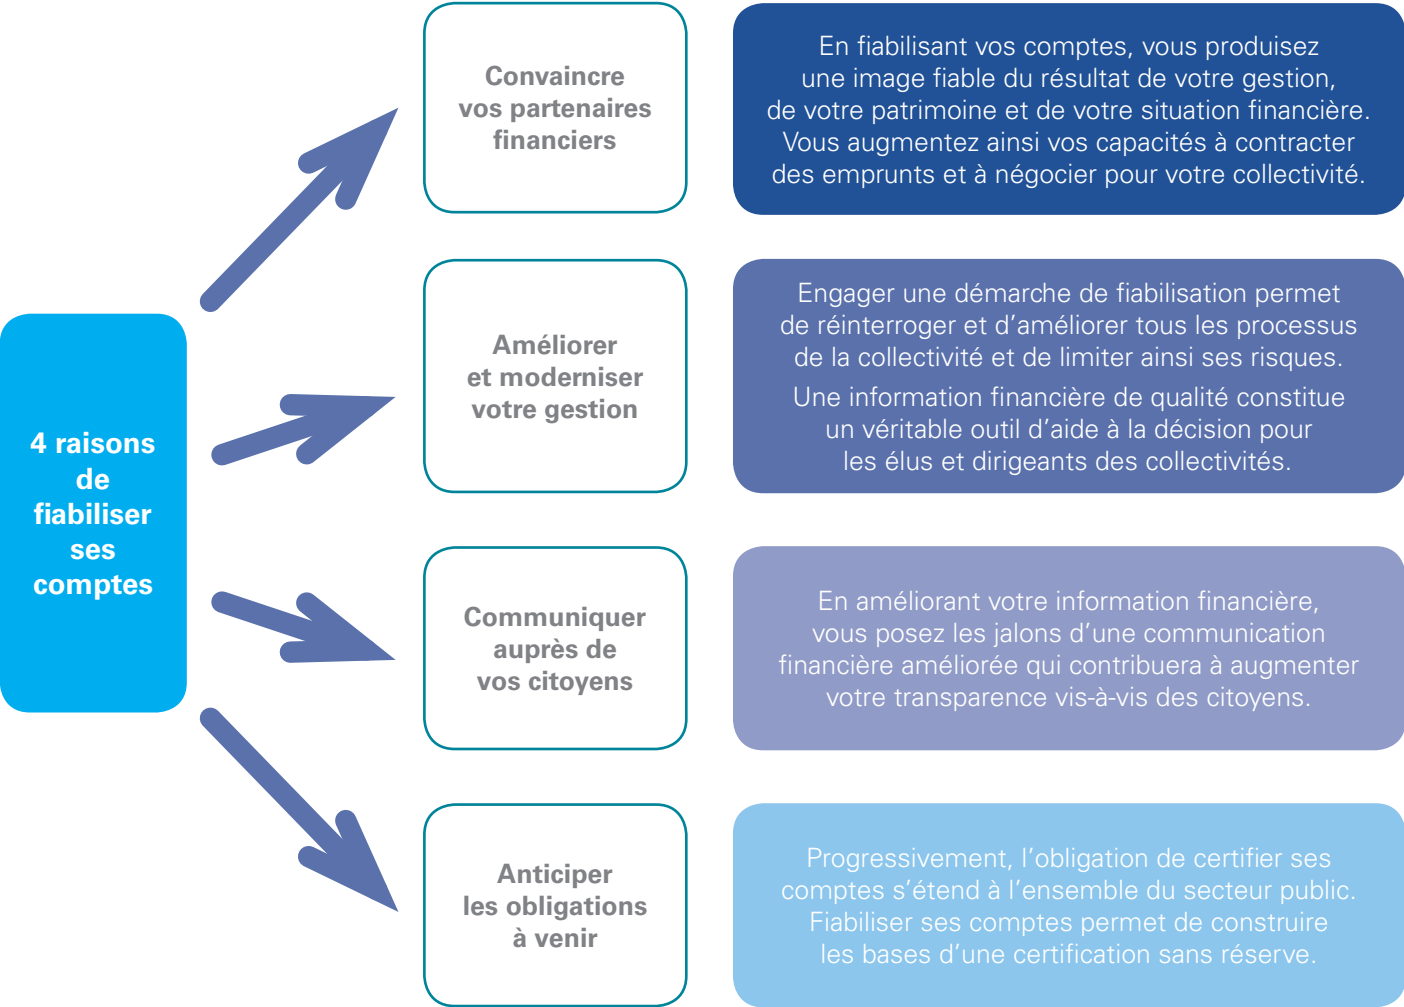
4 raisons de fiabiliser ses comptes

Convaincre vos partenaires financiers

En fiabilisant vos comptes, vous produisez une image fiable du résultat de votre gestion, de votre patrimoine et de votre situation financière. Vous augmentez ainsi vos capacités à contracter des emprunts et à négocier pour votre collectivité.

Améliorer et moderniser votre gestion

Engager une démarche de fiabilisation permet de réinterroger et d'améliorer tous les processus de la collectivité et de limiter ainsi ses risques.

Une information financière de qualité constitue un véritable outil d'aide à la décision pour les élus et dirigeants des collectivités.

Communiquer auprès de vos citoyens

En améliorant votre information financière, vous posez les jalons d'une communication financière améliorée qui contribuera à augmenter votre transparence vis-à-vis des citoyens.

Anticiper les obligations à venir

Progressivement, l'obligation de certifier ses comptes s'étend à l'ensemble du secteur public. Fiabiliser ses comptes permet de construire les bases d'une certification sans réserve.